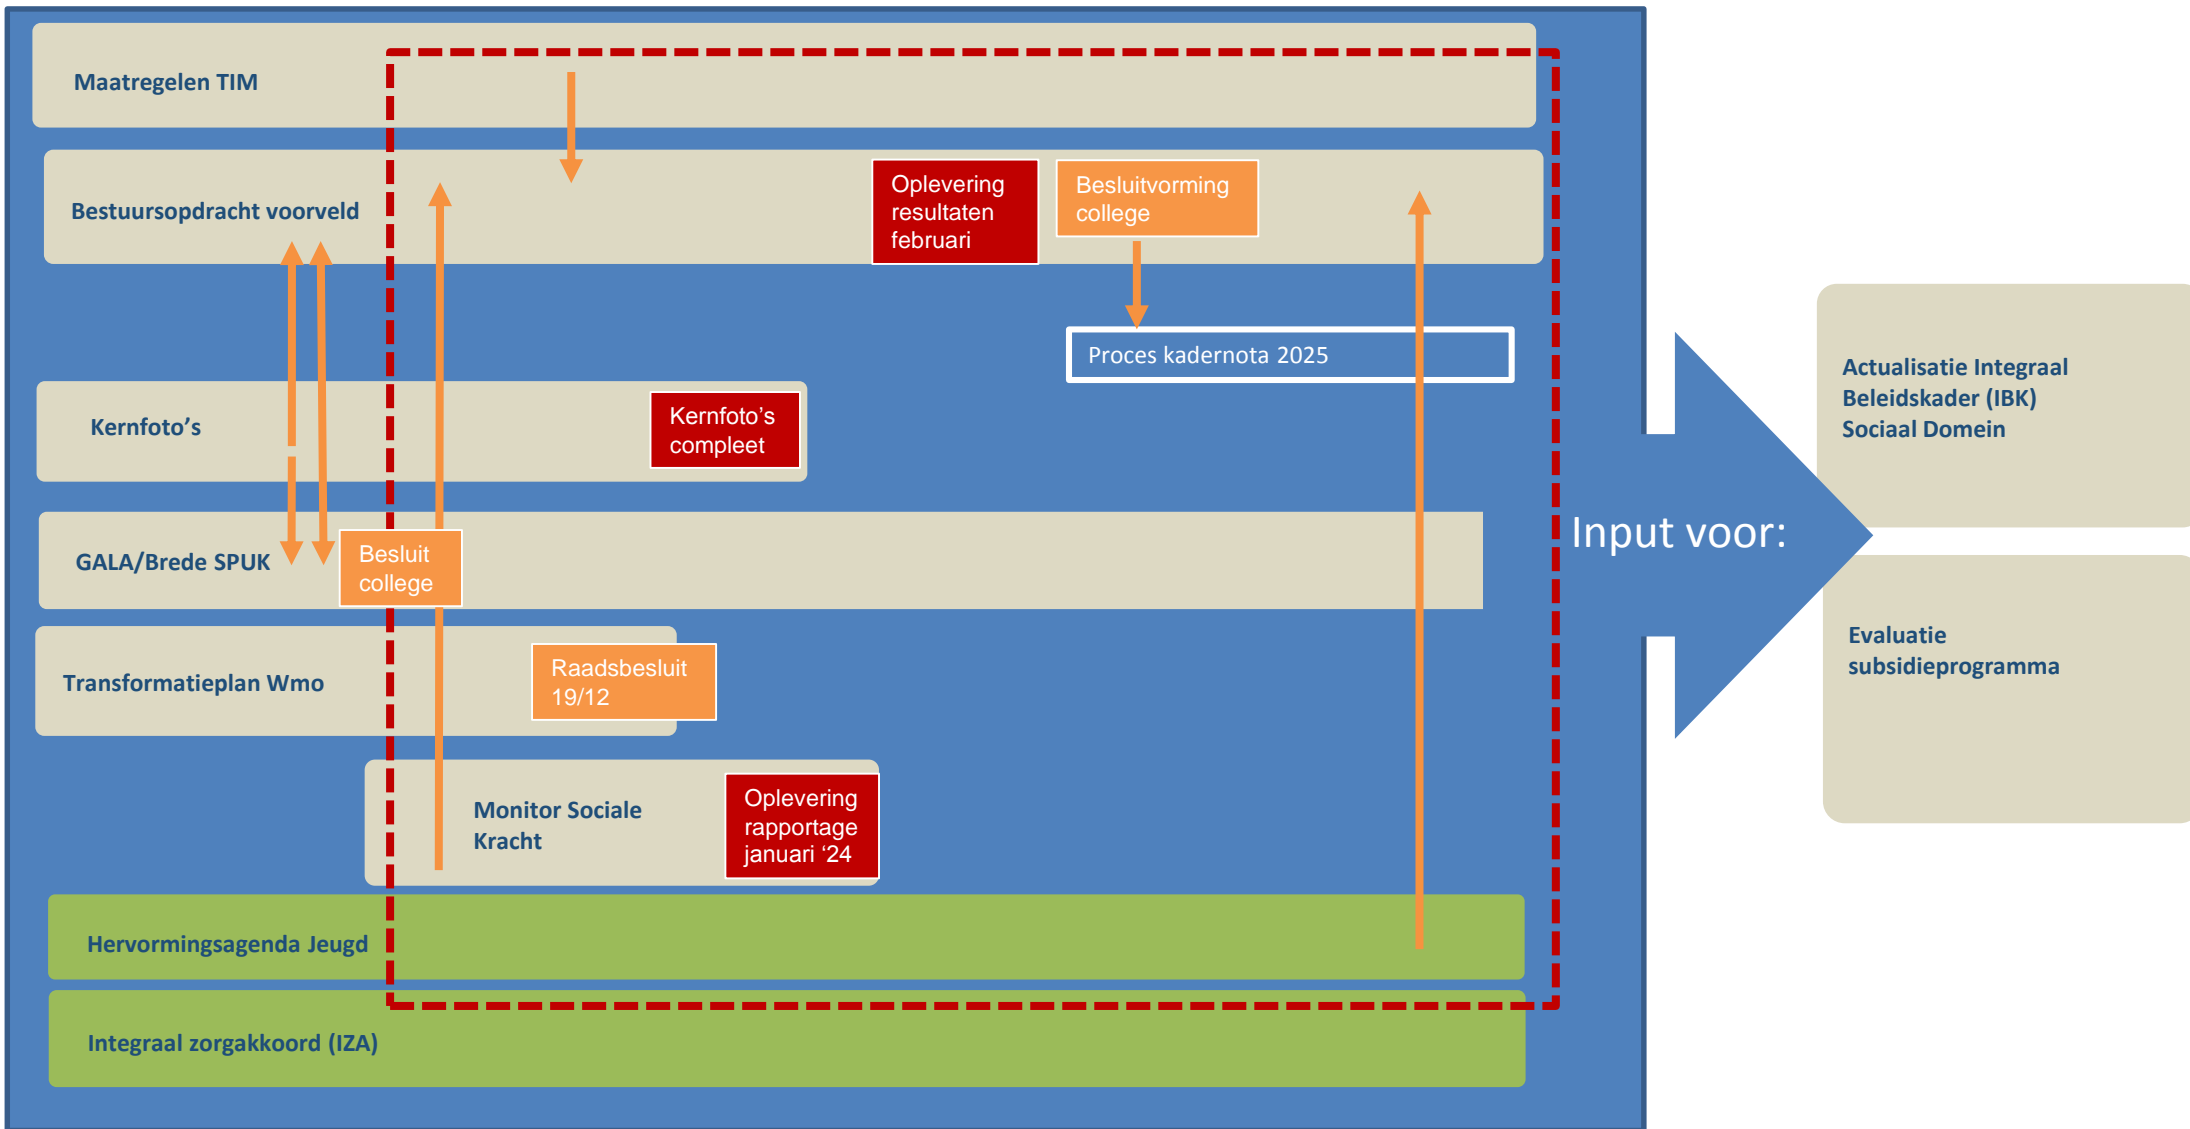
Maatregelen TIM

Bestuursopdracht voorveld

Oplevering resultaten februari

Besluitvorming college

Proces kadernota 2025

Kernfoto’s

Kernfoto’s compleet

GALA/Brede SPUK

Besluit college

Transformatieplan Wmo

Raadsbesluit 19/12

Monitor Sociale Kracht

Oplevering rapportage januari ‘24

Hervormingsagenda Jeugd

Integraal zorgakkoord (IZA)

Input voor:

Actualisatie Integraal Beleidskader (IBK) Sociaal Domein

Evaluatie subsidieprogramma